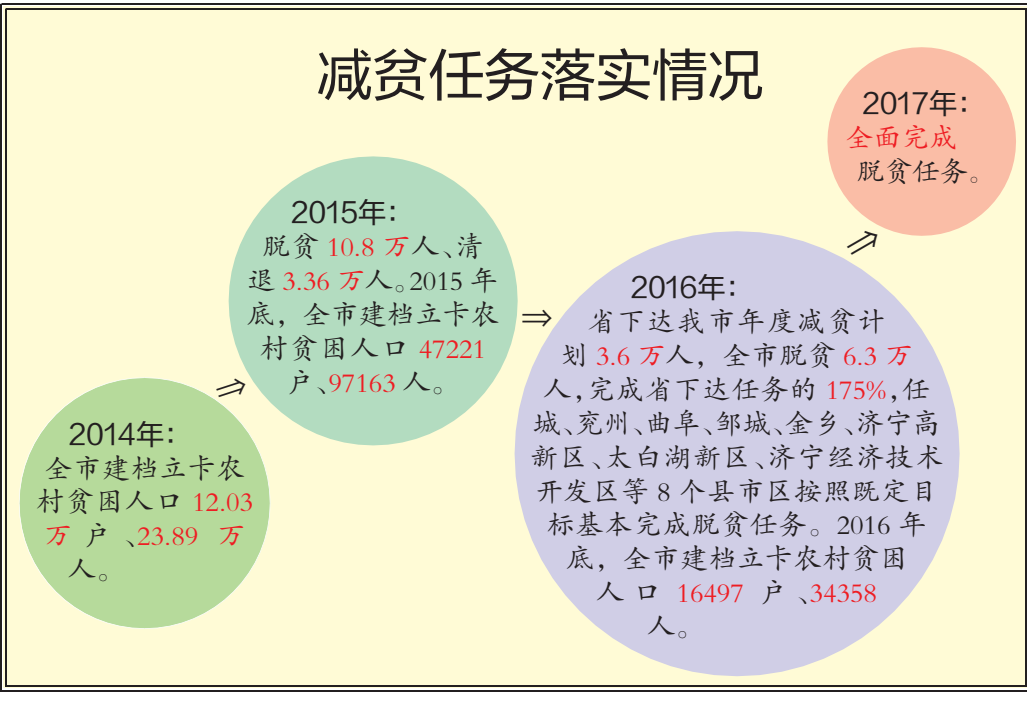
减贫任务落实情况

2014年：
全市建档立卡农村贫困人口 12.03 万户、23.89 万人。

⇒

2015年：
脱贫 10.8 万人、清退 3.36 万人。2015 年底，全市建档立卡农村贫困人口 47221 户、97163 人。

⇒

2016年：
省下达我市年度减贫计划 3.6 万人，全市脱贫 6.3 万人，完成省下达任务的 175%，任城、兖州、曲阜、邹城、金乡、济宁高新区、太白湖新区、济宁经济技术开发区等 8 个县市区按照既定目标基本完成脱贫任务。2016 年底，全市建档立卡农村贫困人口 16497 户、34358 人。

⇒

2017年：
全面完成脱贫任务。